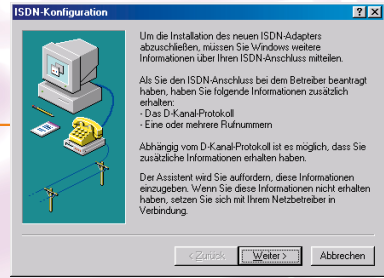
ISDN-Konfiguration

Um die Installation des neuen ISDN-Adapters abzuschließen, müssen Sie Windows weitere Informationen über Ihren ISDN-Anschluss mitteilen.

Als Sie den ISDN-Anschluss bei dem Betreiber beantragt haben, haben Sie folgende Informationen zusätzlich erhalten:
- Das D-Kanal-Protokoll
- Eine oder mehrere Rufnummern

Abhängig vom D-Kanal-Protokoll ist es möglich, dass Sie zusätzliche Informationen erhalten haben.

Der Assistent wird Sie auffordern, diese Informationen einzugeben. Wenn Sie diese Informationen nicht erhalten haben, setzen Sie sich mit Ihrem Netzbetreiber in Verbindung.

< Zurück | Weiter > | Abbrechen